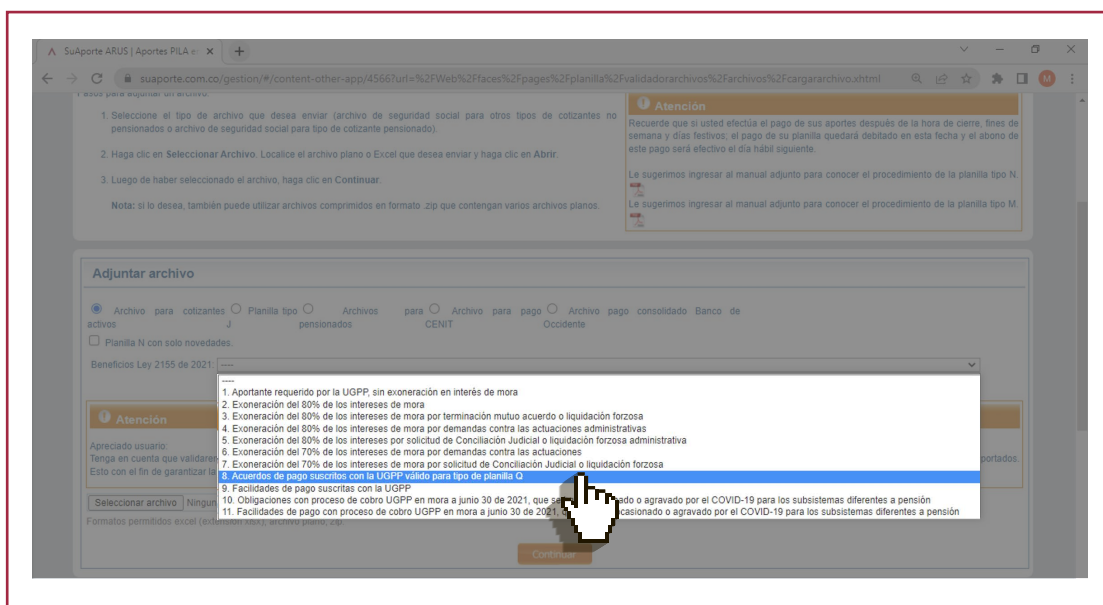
SuAporte ARUS | Aportes PILA e ×

suaporte.com.co/gestion/#/content-other-app/4566?url=%2FWeb%2Ffaces%2Fpages%2Fplanilla%2Fvalidadorarchivos%2Farchivos%2Fcargararchivo.xhtml

M

Pasos para adjuntar un archivo

1. Seleccione el tipo de archivo que desea enviar (archivo de seguridad social para otros tipos de cotizantes no pensionados o archivo de seguridad social para tipo de cotizante pensionado).

2. Haga clic en **Seleccionar Archivo**. Localice el archivo plano o Excel que desea enviar y haga clic en **Abrir**.

3. Luego de haber seleccionado el archivo, haga clic en **Continuar**.

**Nota:** si lo desea, también puede utilizar archivos comprimidos en formato .zip que contengan varios archivos planos.

Atención

Recuerde que si usted efectúa el pago de sus aportes después de la hora de cierre, fines de semana y días festivos; el pago de su planilla quedará debitado en esta fecha y el abono de este pago será efectivo el día hábil siguiente.

Le sugerimos ingresar al manual adjunto para conocer el procedimiento de la planilla tipo N.

Le sugerimos ingresar al manual adjunto para conocer el procedimiento de la planilla tipo M.

Adjuntar archivo

Archivo para cotizantes activos | Planilla tipo J | Archivos para pensionados | Archivo para pago CENIT | Archivo pago consolidado Banco de Occidente

Planilla N con solo novedades.

Beneficios Ley 2155 de 2021: ----

----
1. Aportante requerido por la UGPP, sin exoneración en interés de mora
2. Exoneración del 80% de los intereses de mora
3. Exoneración del 80% de los intereses de mora por terminación mutuo acuerdo o liquidación forzosa
4. Exoneración del 80% de los intereses de mora por demandas contra las actuaciones administrativas
5. Exoneración del 80% de los intereses por solicitud de Conciliación Judicial o liquidación forzosa administrativa
6. Exoneración del 70% de los intereses de mora por demandas contra las actuaciones
7. Exoneración del 70% de los intereses de mora por solicitud de Conciliación Judicial o liquidación forzosa
8. Acuerdos de pago suscritos con la UGPP válido para tipo de planilla Q
9. Facilidades de pago suscritas con la UGPP
10. Obligaciones con proceso de cobro UGPP en mora a junio 30 de 2021, que se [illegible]ado o agravado por el COVID-19 para los subsistemas diferentes a pensión
11. Facilidades de pago con proceso de cobro UGPP en mora a junio 30 de 2021, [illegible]casionado o agravado por el COVID-19 para los subsistemas diferentes a pensión

Atención

Apreciado usuario:
Tenga en cuenta que validares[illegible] portados.
Esto con el fin de garantizar la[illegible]

Seleccionar archivo Ningun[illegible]
Formatos permitidos excel (extensión xls), archivo plano, zip.

Continuar